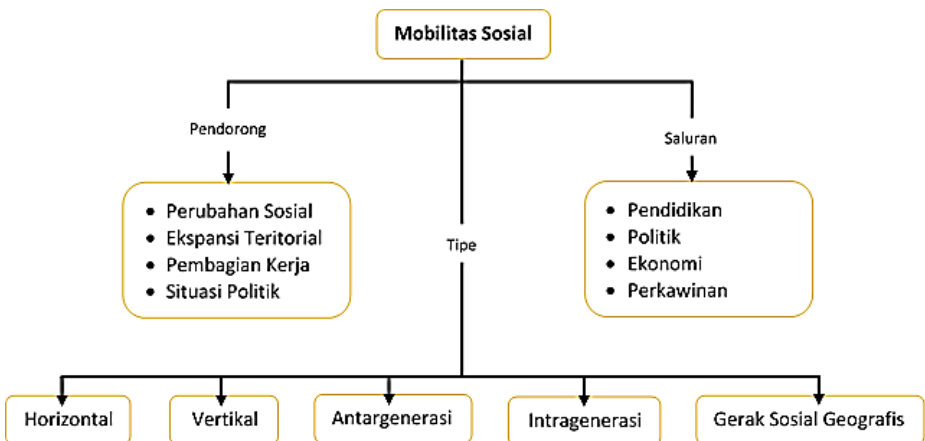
Mobilitas Sosial

Pendorong

- Perubahan Sosial
- Ekspansi Teritorial
- Pembagian Kerja
- Situasi Politik

Tipe

Saluran

- Pendidikan
- Politik
- Ekonomi
- Perkawinan

Horizontal

Vertikal

Antargenerasi

Intragenerasi

Gerak Sosial Geografis